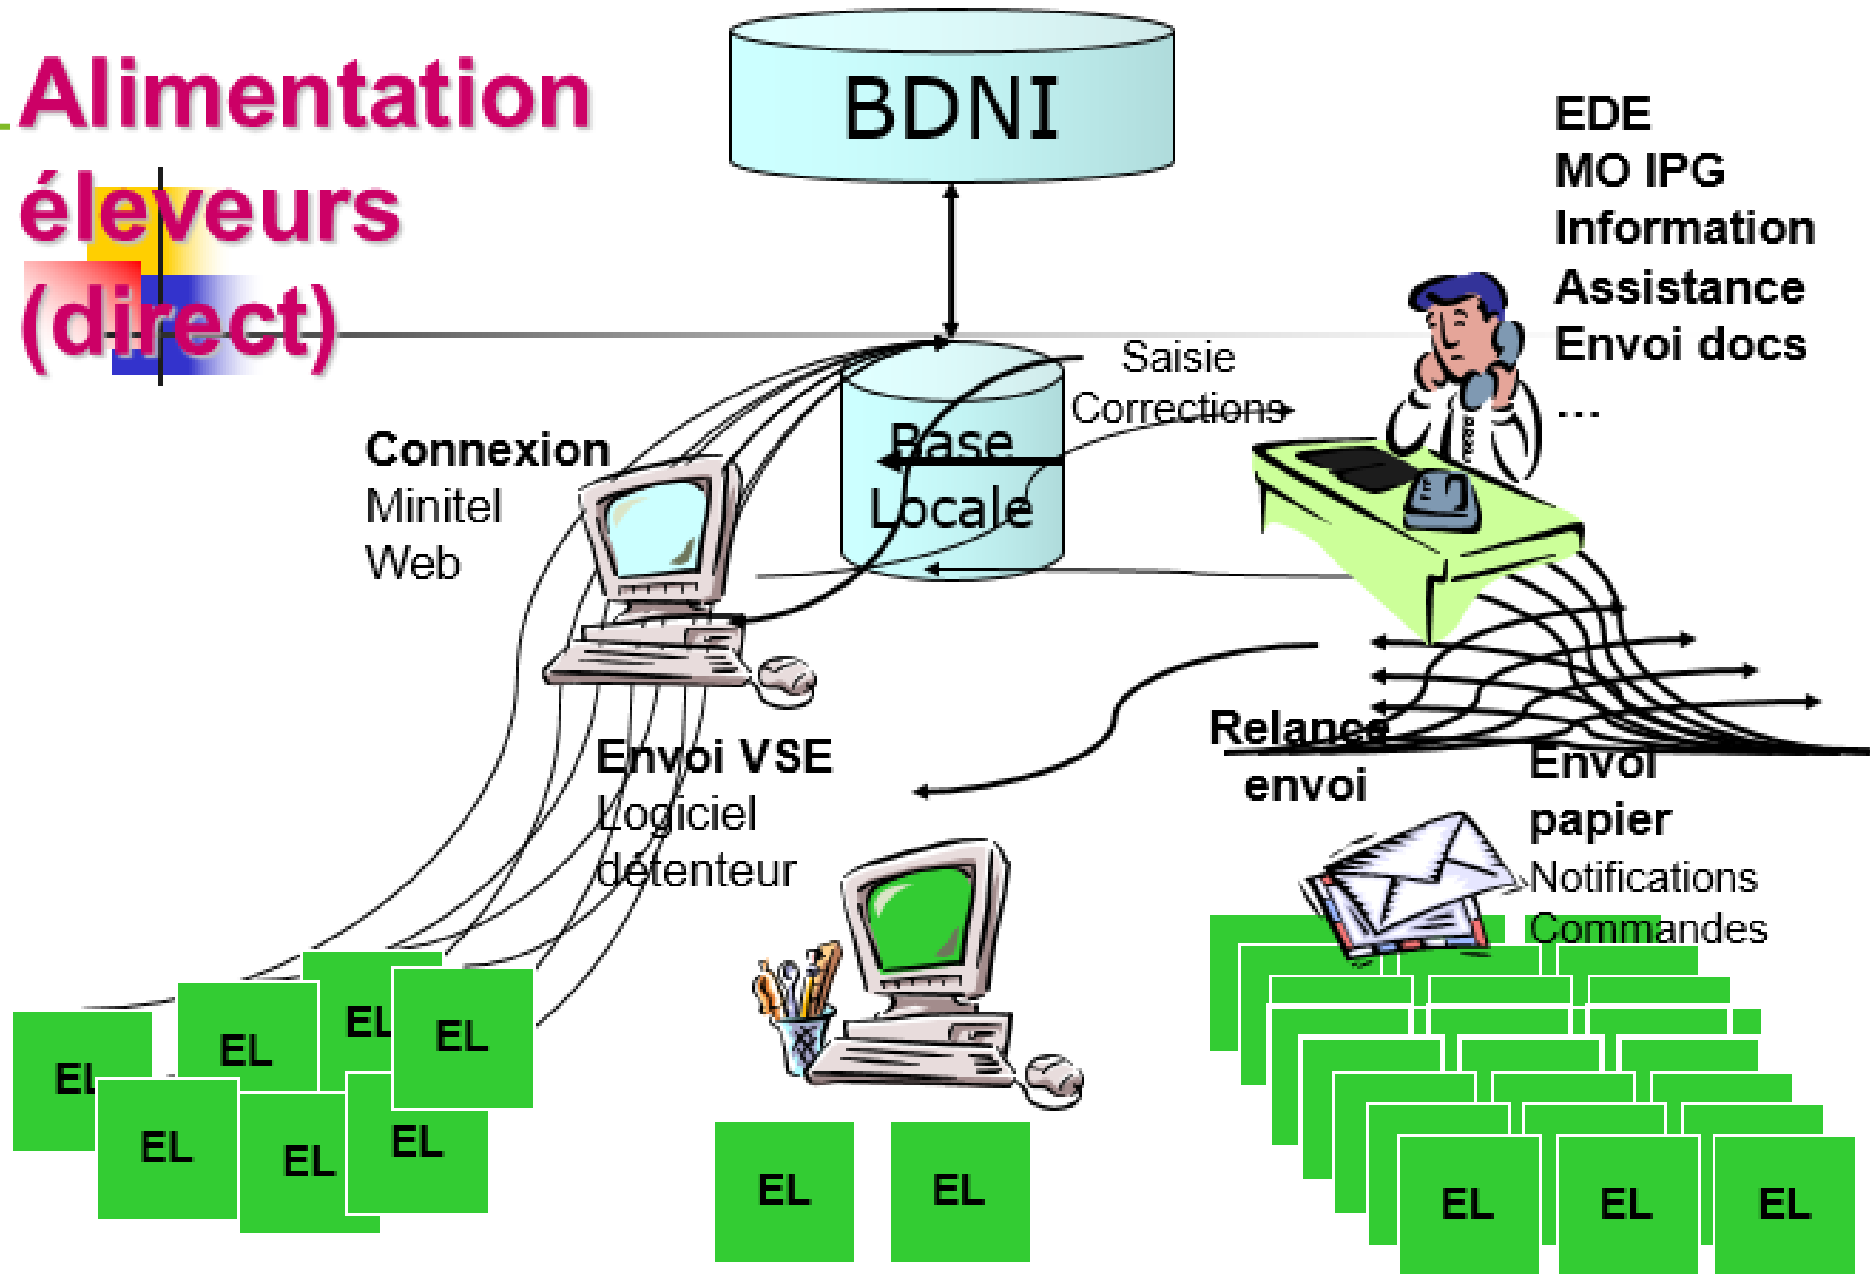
Alimentation éleveurs (direct)

BDNI

EDE
MO IPG
Information
Assistance
Envoi docs
...

Saisie
Corrections

Base Locale

Connexion
Minitel
Web

Envoi VSE
Logiciel
détenteur

Relance
envoi

Envoi
papier
Notifications
Commandes

EL
EL
EL
EL
EL
EL
EL

EL
EL

EL
EL
EL